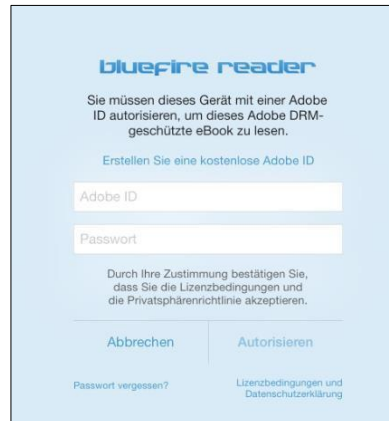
bluefire reader

Sie müssen dieses Gerät mit einer Adobe ID autorisieren, um dieses Adobe DRM-geschützte eBook zu lesen.

Erstellen Sie eine kostenlose Adobe ID

Adobe ID

Passwort

Durch Ihre Zustimmung bestätigen Sie, dass Sie die Lizenzbedingungen und die Privatsphärenrichtlinie akzeptieren.

Abbrechen

Autorisieren

Passwort vergessen?

Lizenzbedingungen und Datenschutzerklärung